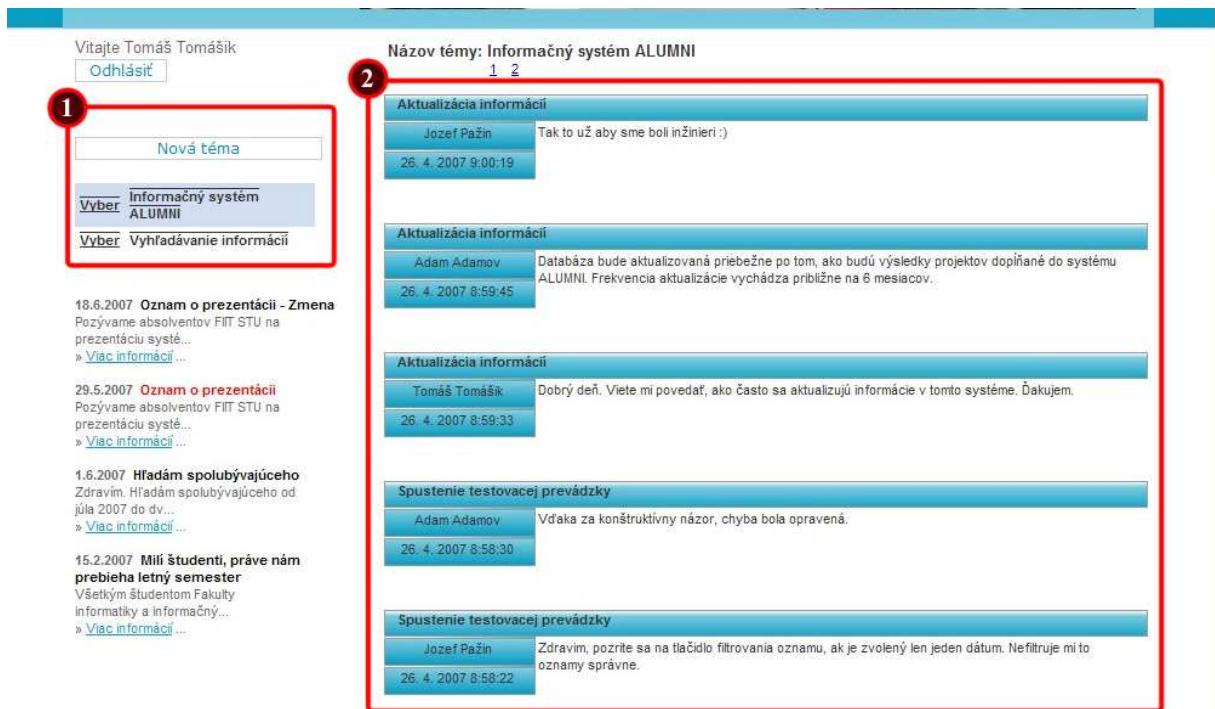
Vitajte Tomáš Tomášik
Odhlásiť

1

Nová téma

Vyber Informačný systém ALUMNI

Vyber Vyhľadávanie informácií

18.6.2007 Oznam o prezentácii - Zmena
Pozývame absolventov FIIT STU na prezentáciu systé...
» Viac informácií ...

29.5.2007 Oznam o prezentácii
Pozývame absolventov FIIT STU na prezentáciu systé...
» Viac informácií ...

1.6.2007 Hľadám spolubývajúceho
Zdravím. Hľadám spolubývajúceho od júla 2007 do dv...
» Viac informácií ...

15.2.2007 Milí študenti, práve nám prebieha letný semester
Všetkým študentom Fakulty informatiky a informačný...
» Viac informácií ...

Názov témy: Informačný systém ALUMNI
1 2

2

Aktualizácia informácií
Jozef Pažin
26. 4. 2007 9:00:19
Tak to už aby sme boli inžinieri :)

Aktualizácia informácií
Adam Adamov
26. 4. 2007 8:59:45
Databáza bude aktualizovaná priebežne po tom, ako budú výsledky projektov dopĺňané do systému ALUMNI. Frekvencia aktualizácie vychádza približne na 6 mesiacov.

Aktualizácia informácií
Tomáš Tomášik
26. 4. 2007 8:59:33
Dobrý deň. Viete mi povedať, ako často sa aktualizujú informácie v tomto systéme. Ďakujem.

Spustenie testovacej prevádzky
Adam Adamov
26. 4. 2007 8:58:30
Vďaka za konštruktívny názor, chyba bola opravená.

Spustenie testovacej prevádzky
Jozef Pažin
26. 4. 2007 8:58:22
Zdravím, pozrite sa na tlačidlo filtrovania oznamu, ak je zvolený len jeden dátum. Nefiltruje mi to oznamy správne.